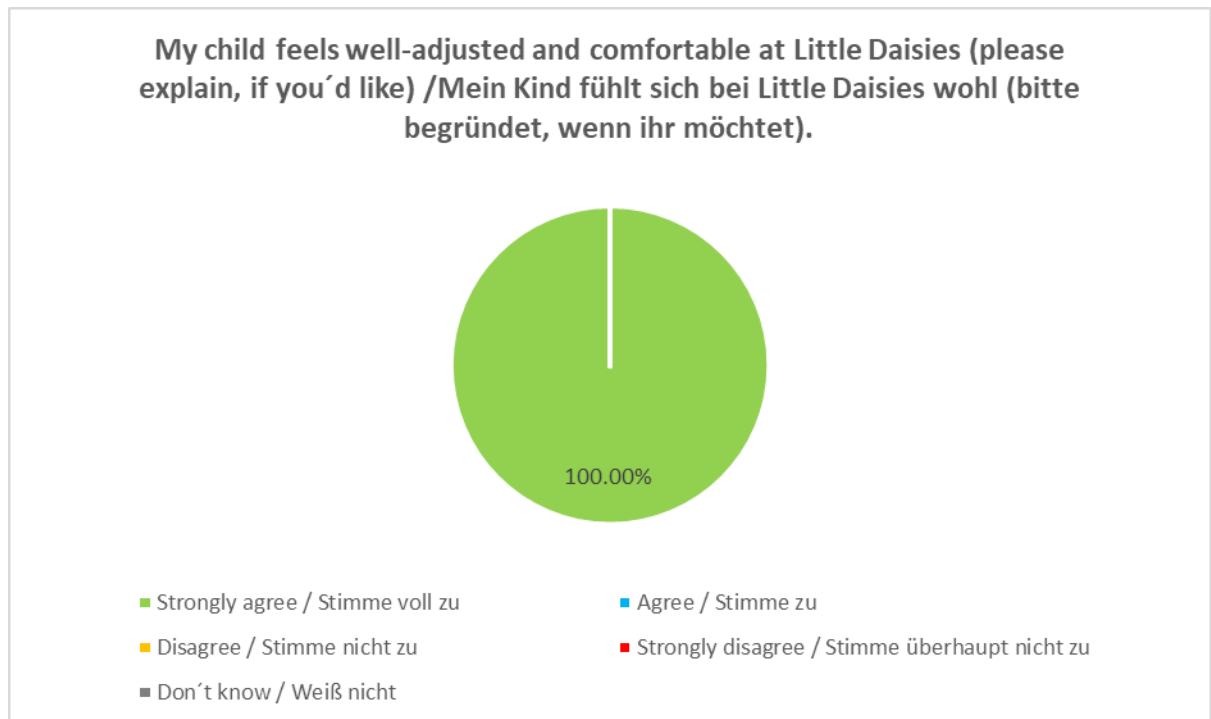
My child feels well-adjusted and comfortable at Little Daisies (please explain, if you´d like) /Mein Kind fühlt sich bei Little Daisies wohl (bitte begründet, wenn ihr möchtet).

100.00%

Strongly agree / Stimme voll zu
Agree / Stimme zu
Disagree / Stimme nicht zu
Strongly disagree / Stimme überhaupt nicht zu
Don´t know / Weiß nicht